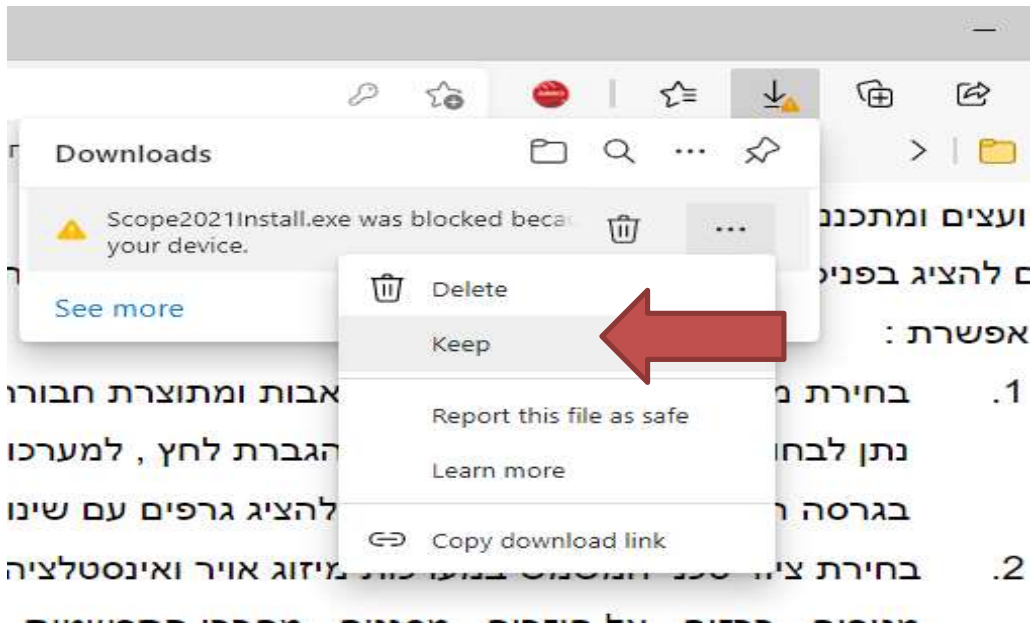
Downloads

Scope2021Install.exe was blocked becau your device.

See more

Delete

Keep

Report this file as safe

Learn more

Copy download link

ועצים ומתכננ

ם להציג בפני

אפשרת :

1. בחירת מ אבות ומתוצרת חבורו

נתן לבחו הגברת לחץ , למערכו

בגרסה ה להציג גרפים עם שינו

2. בחירת ציוד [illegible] מיזוג אויר ואינסטלציה

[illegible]